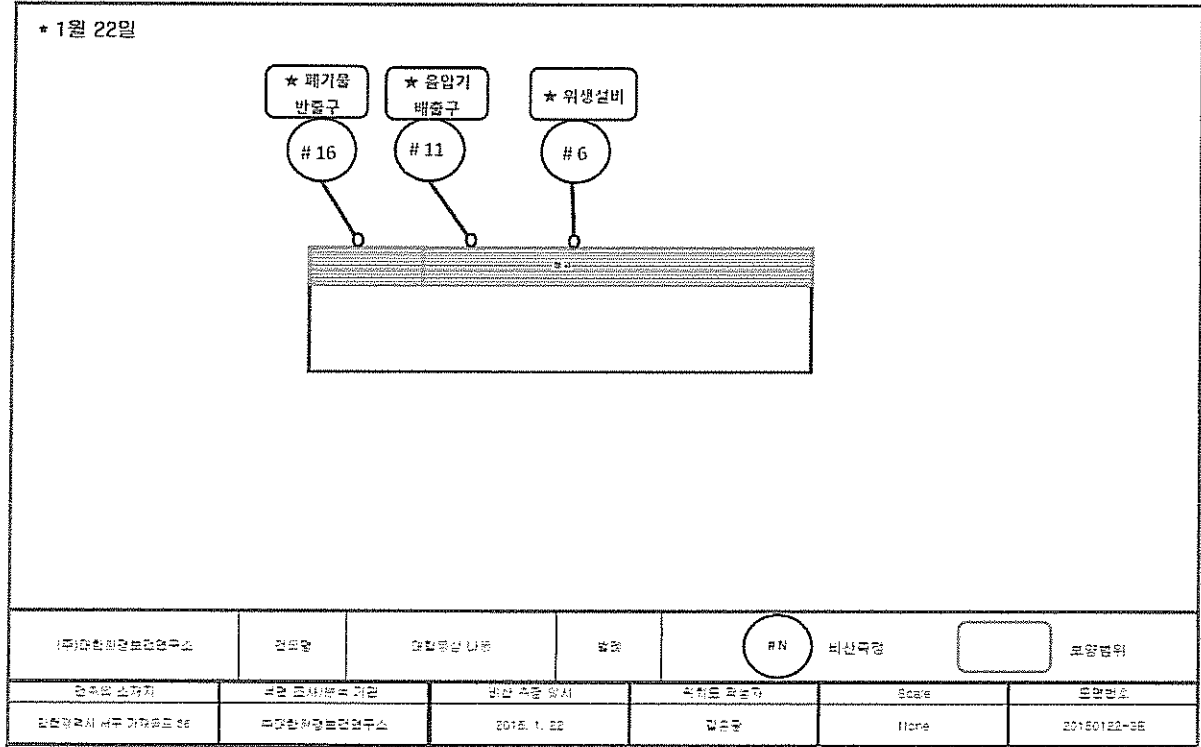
* 1월 22일

★ 폐기물 반출구

★ 음압기 배출구

★ 위생설비

# 16

# 11

# 6

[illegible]

| (주)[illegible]연구소 | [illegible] | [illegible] | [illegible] | #N | 비산측정 | | 포양범위 |
|---|---|---|---|---|---|---|---|
| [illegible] | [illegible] | 비산 측정 일시 | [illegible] | Scale | 도면번호 | | |
| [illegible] | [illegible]연구소 | 2015. 1. 22 | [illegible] | None | 20150122-35 | | |